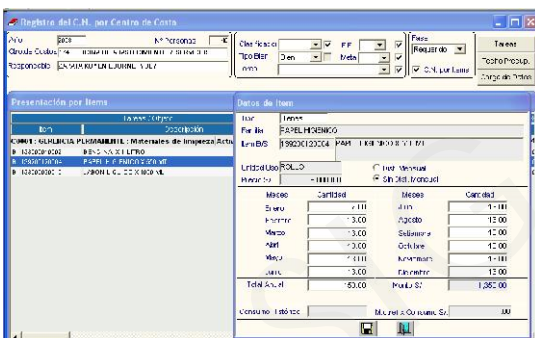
Registro del C.N. por Centro de Costo

Año 2008
N° Personas 4
Centro Costo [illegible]
Responsable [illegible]

Clasificador
Tipo Bien
Item
FF
Meta
Fase
Requerido
C.N. por Items

Tareas
Techo Presup.
Cargo de Datos

Presentación por Items
Tareas Criterio
Item
Descripción
C0001: GERENCIA PERMANENTE: Materiales de Limpieza Actu
136300020002 DESINFECTANTE LITRO
136300120004 PAPEL HIGIENICO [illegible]
136300020013 JABON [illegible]

Datos de Item
Tipo Tareas
Familia PAPEL HIGIENICO
Item B/S 136300120004 PAPEL HIGIENICO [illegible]

Unidad Uso ROLLO
Precio S/. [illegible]
Distr. Manual
Sin Distr. Manual

| Meses | Cantidad | Meses | Cantidad |
|---|---|---|---|
| Enero | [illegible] | Julio | 15.00 |
| Febrero | 15.00 | Agosto | 15.00 |
| Marzo | 15.00 | Setiembre | 15.00 |
| Abril | 15.00 | Octubre | 15.00 |
| Mayo | 15.00 | Noviembre | 15.00 |
| Junio | 15.00 | Diciembre | 15.00 |

Total Anual 180.00
Monto S/. 1,350.00

Consumo Histórico
Monto a Comprar S/. .00